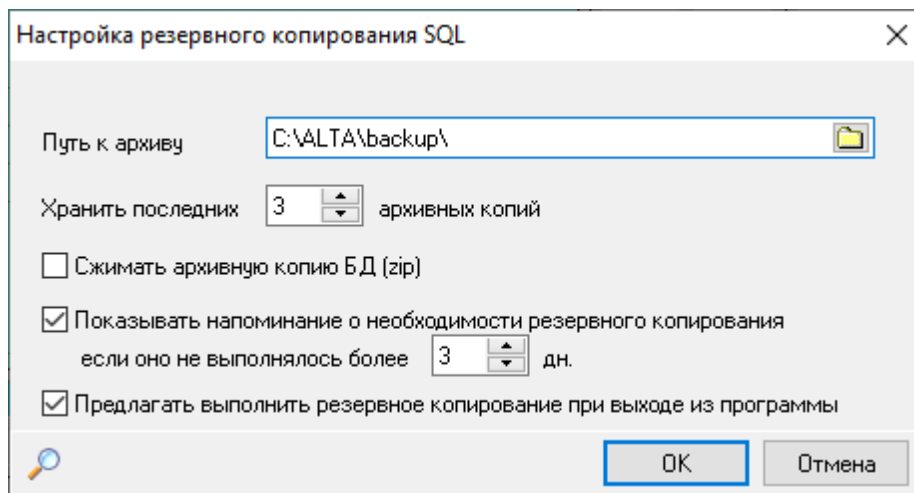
Настройка резервного копирования SQL

×

Путь к архиву C:\ALTA\backup\

Хранить последних 3 архивных копий

Сжимать архивную копию БД (zip)

Показывать напоминание о необходимости резервного копирования если оно не выполнялось более 3 дн.

Предлагать выполнить резервное копирование при выходе из программы

OK

Отмена